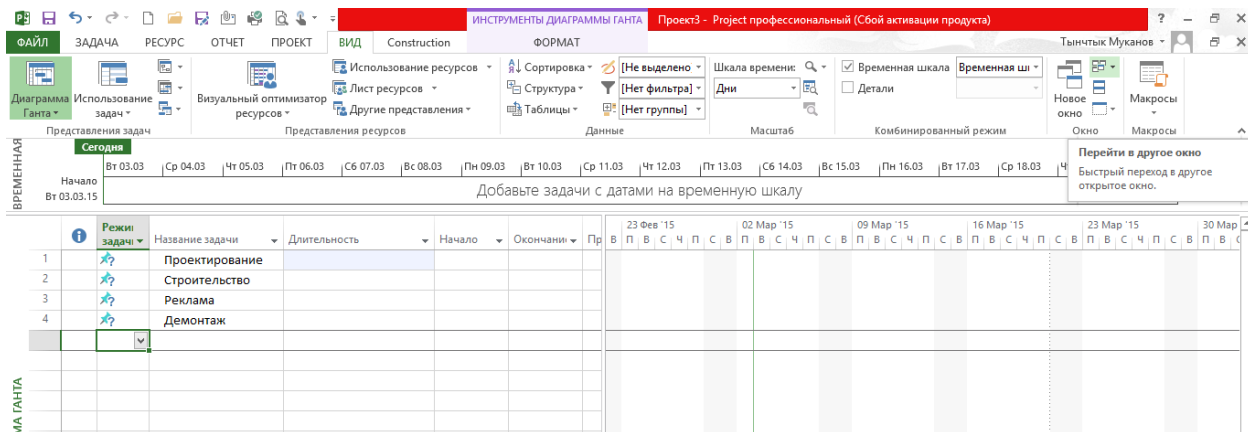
ИНСТРУМЕНТЫ ДИАГРАММЫ ГАНТА Проект3 - Project профессиональный (Сбой активации продукта) ? – ×

ФАЙЛ ЗАДАЧА РЕСУРС ОТЧЕТ ПРОЕКТ ВИД Construction ФОРМАТ Тынчтык Муканов

Диаграмма Ганта ▾ Использование задач ▾ Представления задач

Визуальный оптимизатор ресурсов ▾ Использование ресурсов ▾ Лист ресурсов ▾ Другие представления ▾ Представления ресурсов

Сортировка ▾ Структура ▾ Таблицы ▾ [Не выделено ▾ [Нет фильтра] ▾ [Нет группы] ▾ Данные

Шкала времени: Дни Масштаб

Временная шкала Временная шк ▾ Детали Комбинированный режим

Новое окно Окно Макросы Макросы

ВРЕМЕННАЯ

Сегодня

Начало Вт 03.03.15

Вт 03.03 Ср 04.03 Чт 05.03 Пт 06.03 Сб 07.03 Вс 08.03 Пн 09.03 Вт 10.03 Ср 11.03 Чт 12.03 Пт 13.03 Сб 14.03 Вс 15.03 Пн 16.03 Вт 17.03 Ср 18.03

Добавьте задачи с датами на временную шкалу

Перейти в другое окно

Быстрый переход в другое открытое окно.

| | | Режим задачи | Название задачи | Длительность | Начало | Окончание | Пр |
|---|---|---|---|---|---|---|---|
| 1 | | | Проектирование | | | | |
| 2 | | | Строительство | | | | |
| 3 | | | Реклама | | | | |
| 4 | | | Демонтаж | | | | |

23 Фев '15 02 Мар '15 09 Мар '15 16 Мар '15 23 Мар '15 30 Мар

В П В С Ч П С В П В С Ч П С В П В С Ч П С В П В С Ч П С В П В С Ч П С В П В

МА ГАНТА